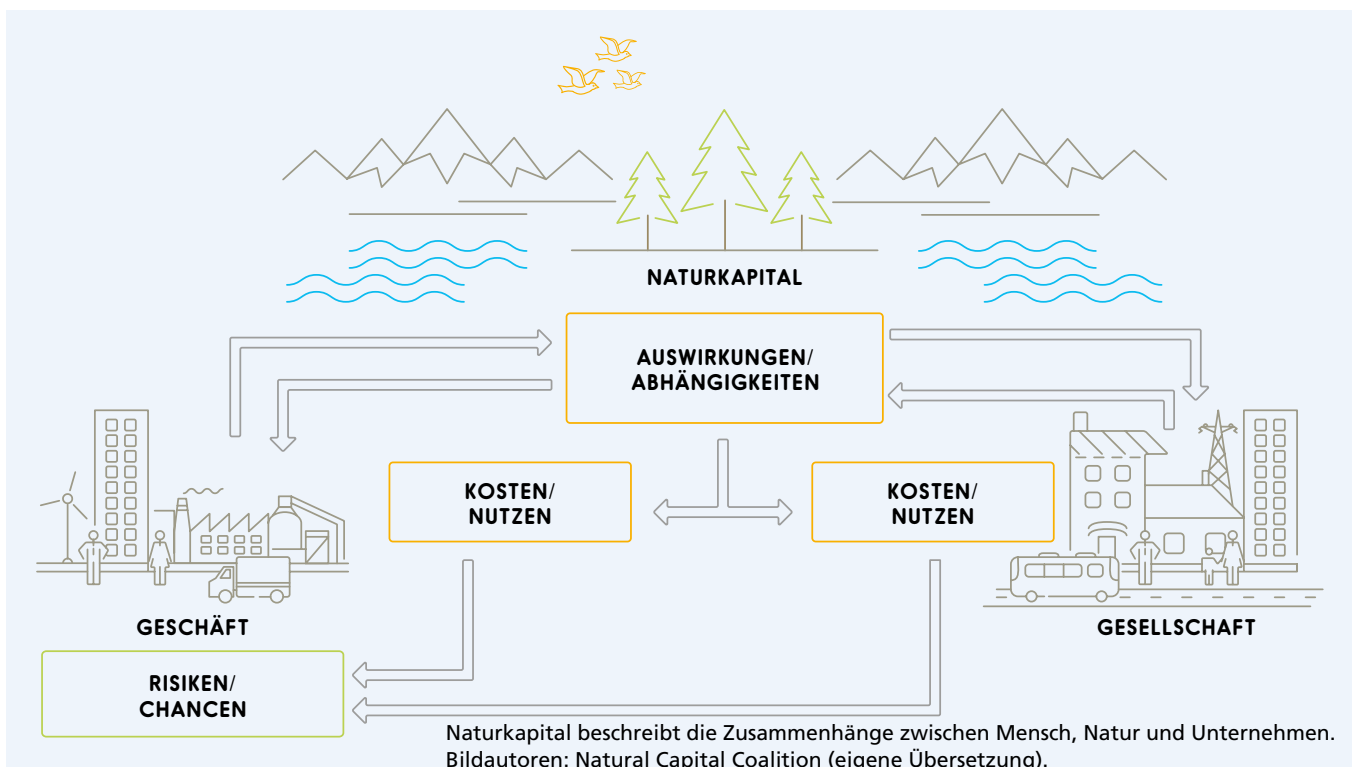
NATURKAPITAL

AUSWIRKUNGEN/ ABHÄNGIGKEITEN

KOSTEN/ NUTZEN

KOSTEN/ NUTZEN

GESCHÄFT

GESELLSCHAFT

RISIKEN/ CHANCEN

Naturkapital beschreibt die Zusammenhänge zwischen Mensch, Natur und Unternehmen. Bildautoren: Natural Capital Coalition (eigene Übersetzung).